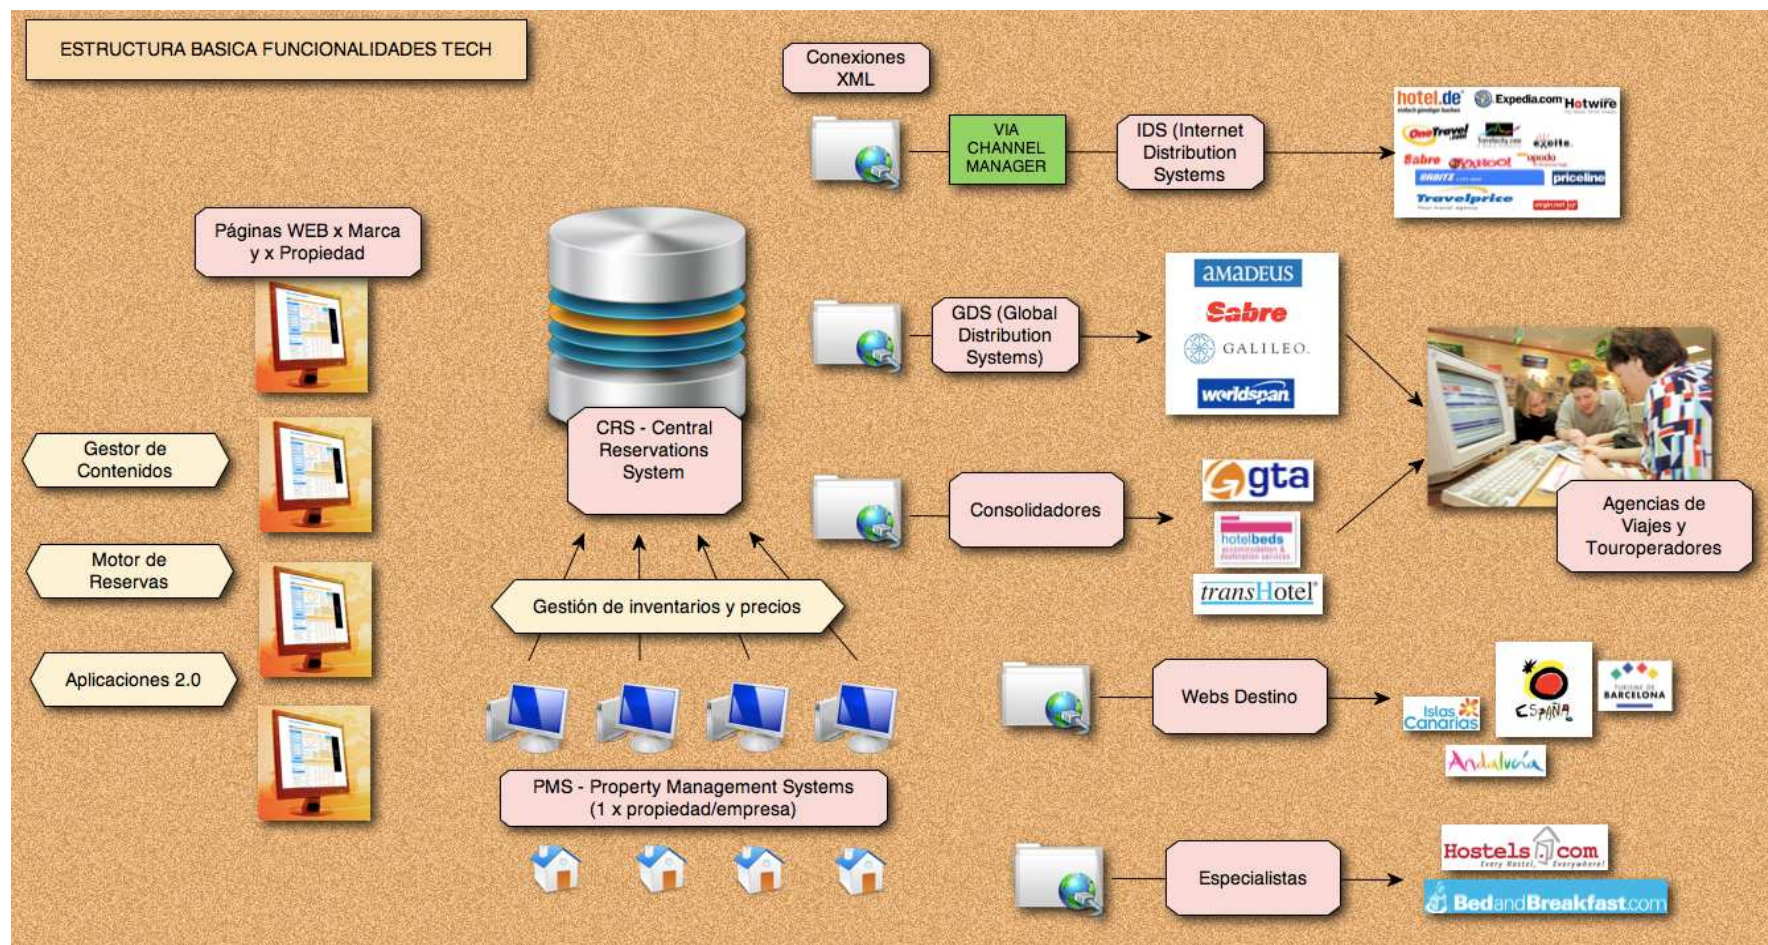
ESTRUCTURA BASICA FUNCIONALIDADES TECH

Conexiones XML

VIA CHANNEL MANAGER

IDS (Internet Distribution Systems

hotel.de Expedia.com Hotwire
OneTravel excite
Sabre Yahoo! opodo
ORBITZ priceline
Travelprice

Páginas WEB x Marca y x Propiedad

GDS (Global Distribution Systems)

amadeus
Sabre
GALILEO
worldspan

CRS - Central Reservations System

Gestor de Contenidos

Consolidadores

gta
hotelbeds
transHotel

Agencias de Viajes y Touroperadores

Motor de Reservas

Gestión de inventarios y precios

Aplicaciones 2.0

Webs Destino

Islas Canarias
España
BARCELONA
Andalucía

PMS - Property Management Systems (1 x propiedad/empresa)

Especialistas

Hostels.com
BedandBreakfast.com